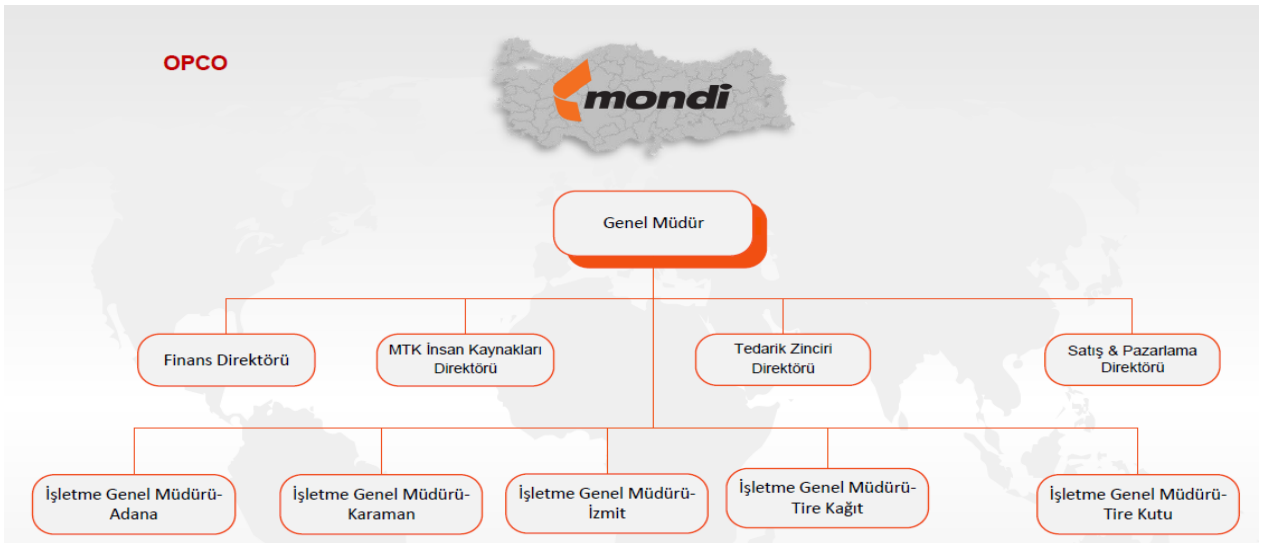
OPCO

mondi

Genel Müdür

Finans Direktörü

MTK İnsan Kaynakları Direktörü

Tedarik Zinciri Direktörü

Satış & Pazarlama Direktörü

İşletme Genel Müdürü-Adana

İşletme Genel Müdürü-Karaman

İşletme Genel Müdürü-İzmit

İşletme Genel Müdürü-Tire Kağıt

İşletme Genel Müdürü-Tire Kutu